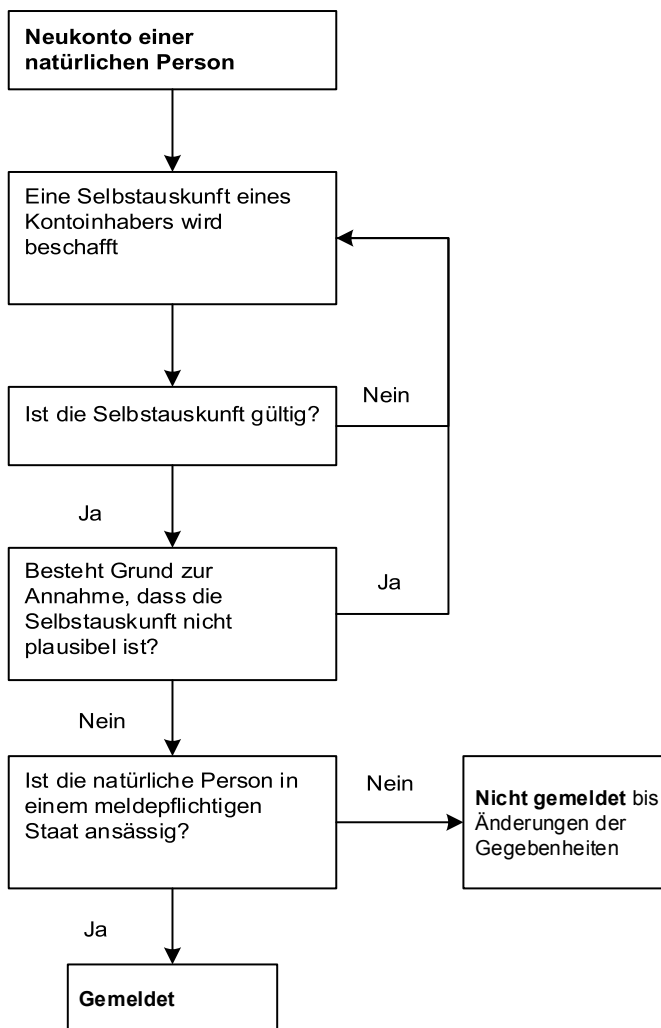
**Neukonto einer natürlichen Person**

Eine Selbstauskunft eines Kontoinhabers wird beschafft

Ist die Selbstauskunft gültig?

Nein

Ja

Besteht Grund zur Annahme, dass die Selbstauskunft nicht plausibel ist?

Ja

Nein

Ist die natürliche Person in einem meldepflichtigen Staat ansässig?

Nein

**Nicht gemeldet** bis Änderungen der Gegebenheiten

Ja

**Gemeldet**